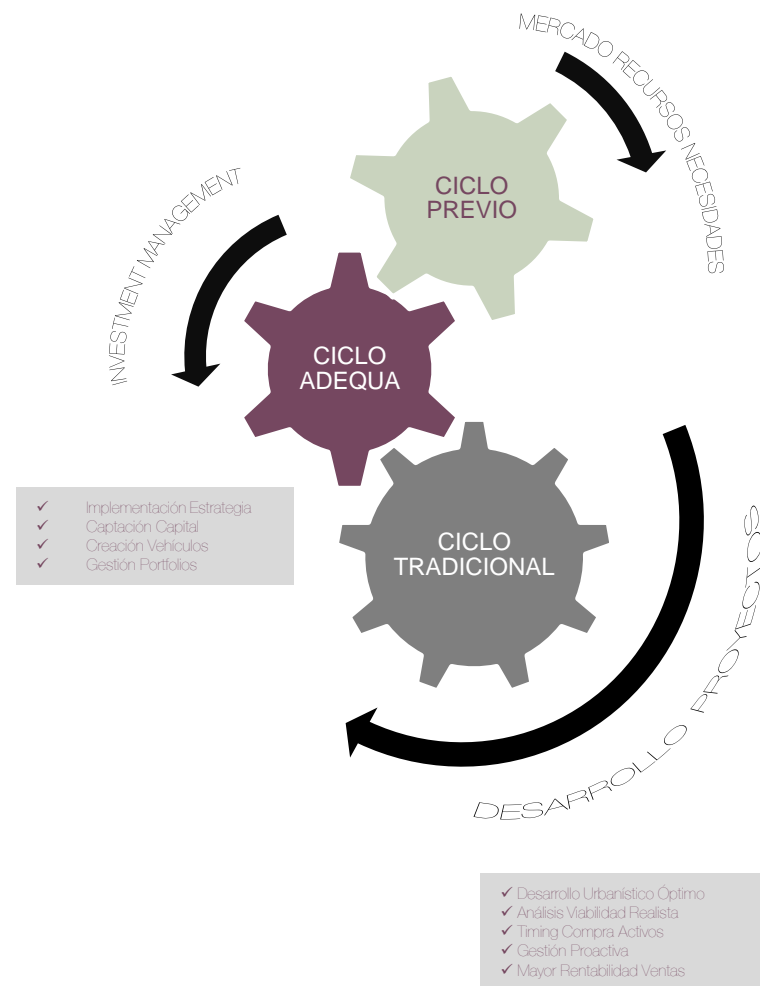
MERCADO RECURSOS NECESIDADES

CICLO PREVIO

INVESTMENT MANAGEMENT

CICLO ADEQUA

✓ Implementación Estrategia
✓ Captación Capital
✓ Creación Vehículos
✓ Gestión Portfolios

CICLO TRADICIONAL

DESARROLLO PROYECTOS

✓ Desarrollo Urbanístico Óptimo
✓ Análisis Viabilidad Realista
✓ Timing Compra Activos
✓ Gestión Proactiva
✓ Mayor Rentabilidad Ventas